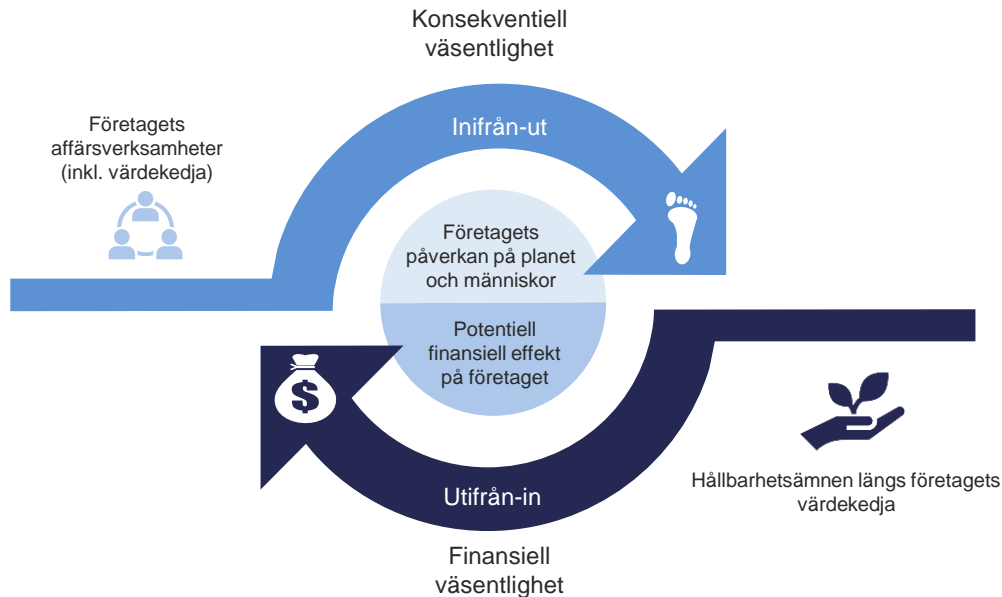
Konsekventiell väsentlighet

Företagets affärsverksamheter (inkl. värdekedja)

Inifrån-ut

Företagets påverkan på planet och människor

Potentiell finansiell effekt på företaget

$

Utifrån-in

Hållbarhetsämnen längs företagets värdekedja

Finansiell väsentlighet